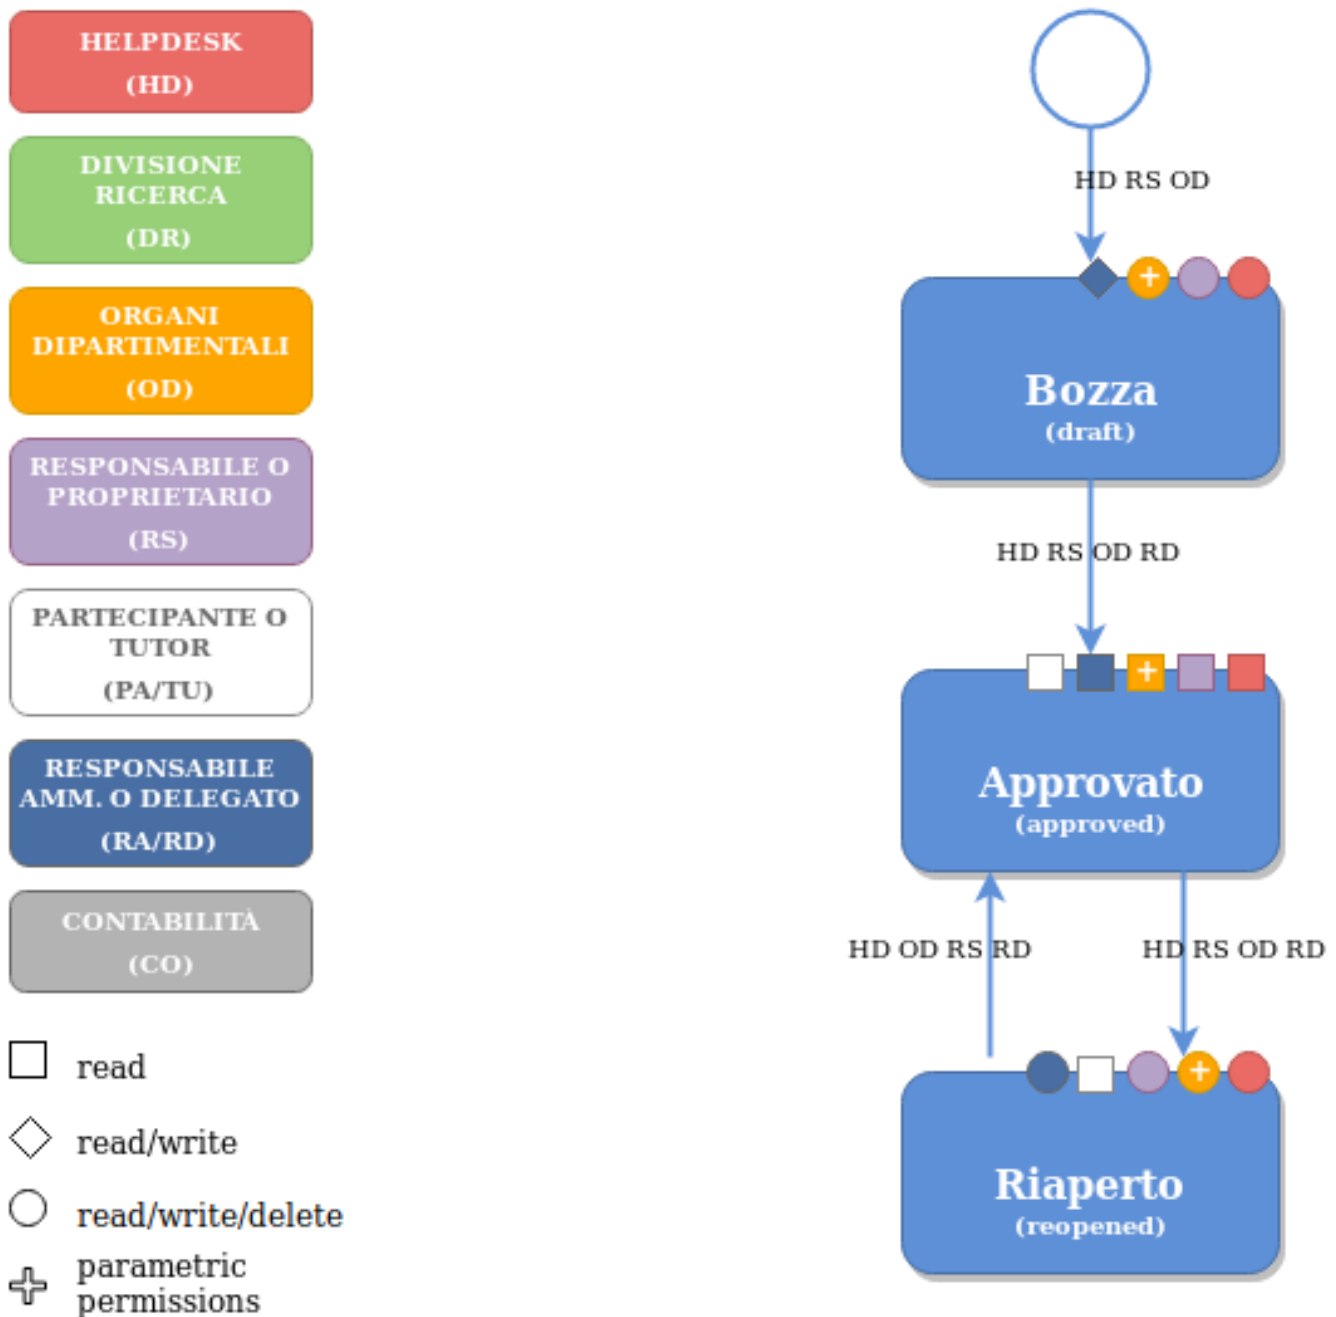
HELPDESK
(HD)

DIVISIONE RICERCA
(DR)

ORGANI DIPARTIMENTALI
(OD)

RESPONSABILE O PROPRIETARIO
(RS)

PARTECIPANTE O TUTOR
(PA/TU)

RESPONSABILE AMM. O DELEGATO
(RA/RD)

CONTABILITÀ
(CO)

read

read/write

read/write/delete

parametric permissions

HD RS OD

Bozza
(draft)

HD RS OD RD

Approvato
(approved)

HD OD RS RD

HD RS OD RD

Riaperto
(reopened)